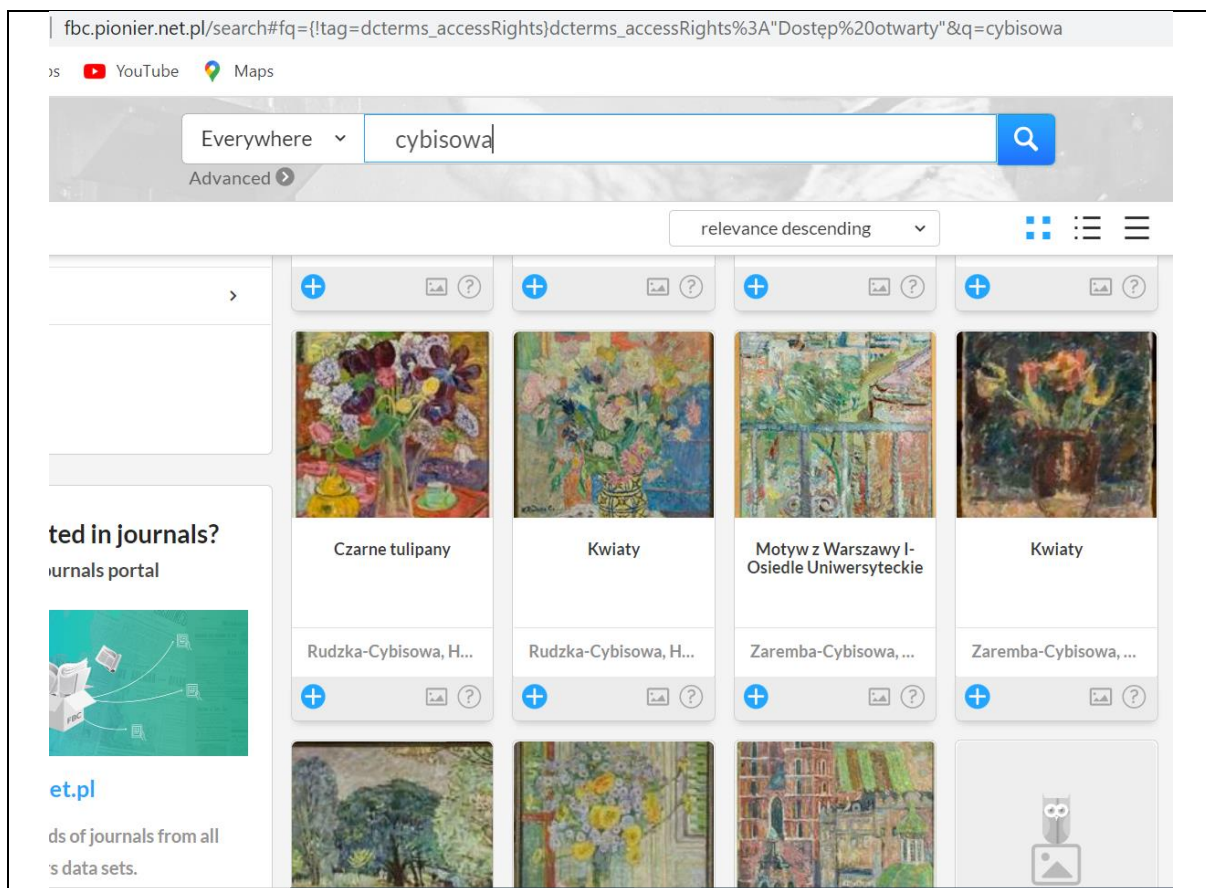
fbc.pionier.net.pl/search#fq={!tag=dcterms_accessRights}dcterms_accessRights%3A"Dostęp%20otwarty"&q=cybisowa

ps YouTube Maps

Everywhere

cybisowa

Advanced

relevance descending

ted in journals?

urnals portal

et.pl

ds of journals from all

s data sets.

Czarne tulipany

Rudzka-Cybisowa, H...

Kwiaty

Rudzka-Cybisowa, H...

Motyw z Warszawy I-Osiedle Uniwersyteckie

Zaremba-Cybisowa, ...

Kwiaty

Zaremba-Cybisowa, ...